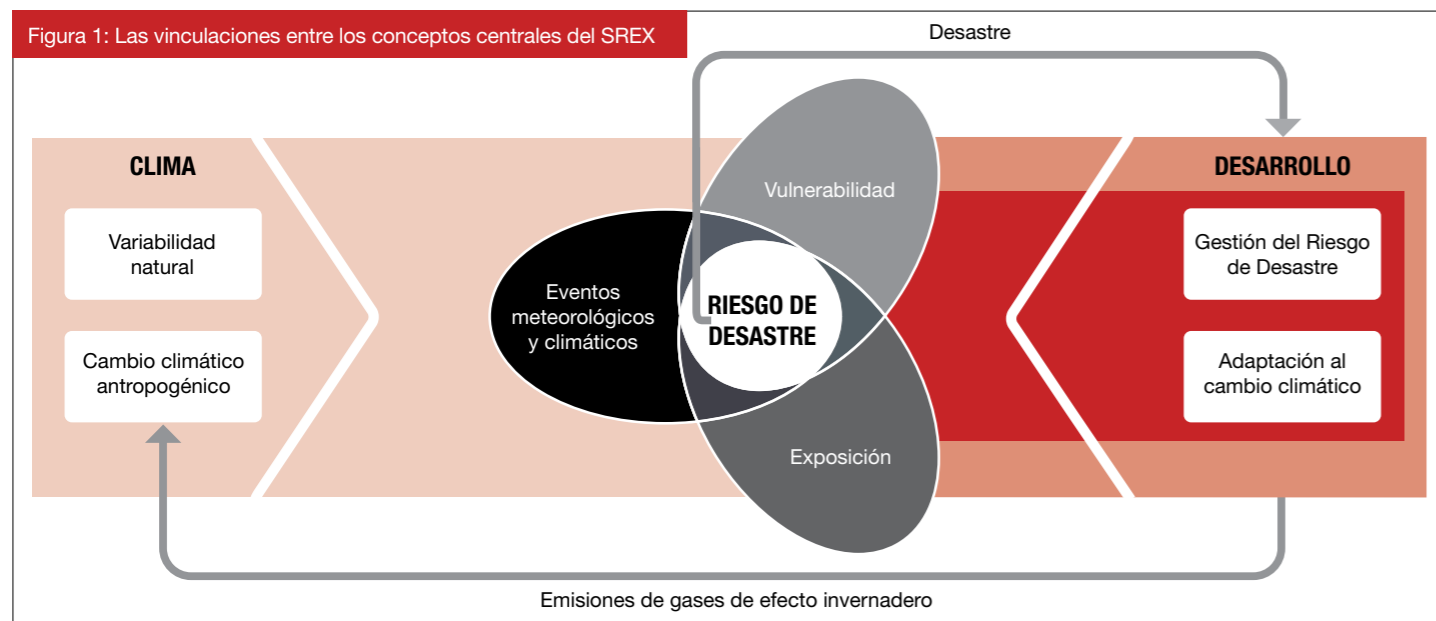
Figura 1: Las vinculaciones entre los conceptos centrales del SREX

Desastre

CLIMA

Variabilidad natural

Cambio climático antropogénico

Eventos meteorológicos y climáticos

Vulnerabilidad

RIESGO DE DESASTRE

Exposición

DESARROLLO

Gestión del Riesgo de Desastre

Adaptación al cambio climático

Emisiones de gases de efecto invernadero